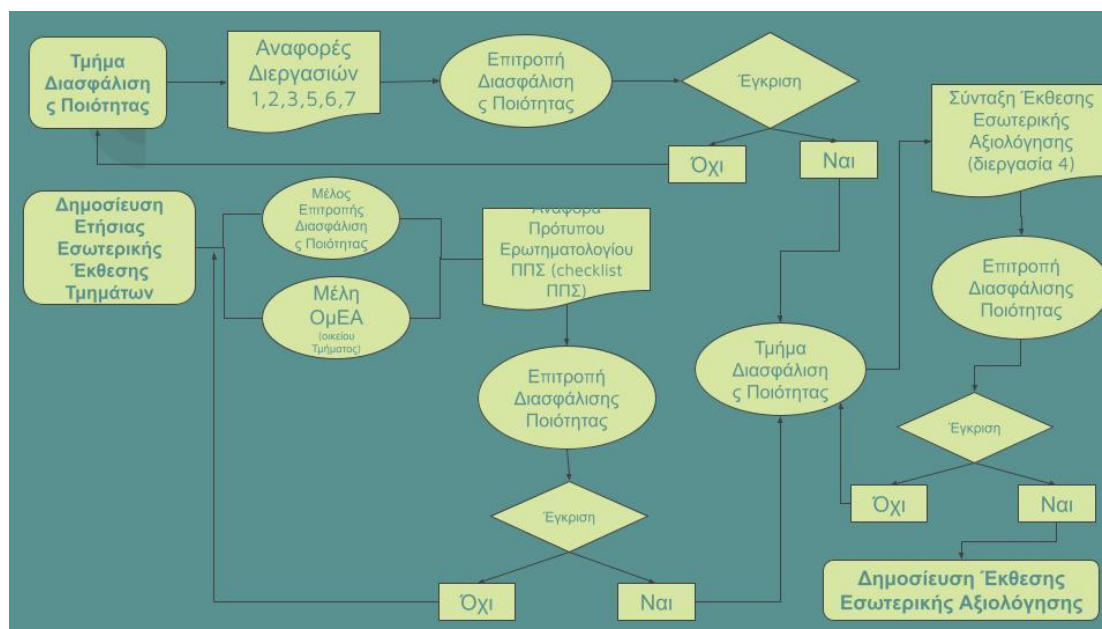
Τμήμα Διασφάλιση ς Ποιότητας

Αναφορές Διεργασιών 1,2,3,5,6,7

Επιτροπή Διασφάλιση ς Ποιότητας

Έγκριση

Όχι

Ναι

Σύνταξη Έκθεσης Εσωτερικής Αξιολόγησης (διεργασία 4)

Δημοσίευση Ετήσιας Εσωτερικής Έκθεσης Τμημάτων

Μέλος Επιτροπής Διασφάλιση ς Ποιότητας

Μέλη ΟμΕΑ (οικείου Τμήματος)

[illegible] Πρότυπου Ερωτηματολογίου ΠΠΣ (checklist ΠΠΣ)

Επιτροπή Διασφάλισης Ποιότητας

Επιτροπή Διασφάλισης Ποιότητας

Τμήμα Διασφάλιση ς Ποιότητας

Έγκριση

Έγκριση

Όχι

Ναι

Όχι

Ναι

Δημοσίευση Έκθεσης Εσωτερικής Αξιολόγησης